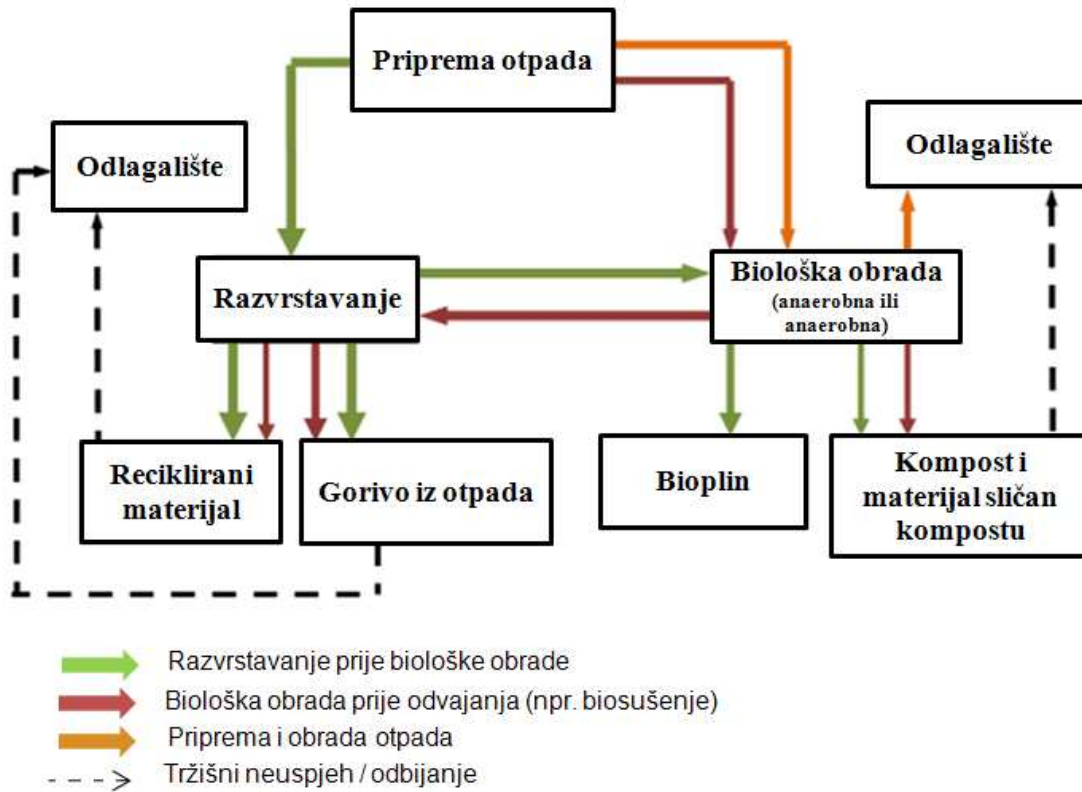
Priprema otpada

Odlagalište

Odlagalište

Razvrstavanje

Biološka obrada (anaerobna ili anaerobna)

Reciklirani materijal

Gorivo iz otpada

Bioplin

Kompost i materijal sličan kompostu

Razvrstavanje prije biološke obrade
Biološka obrada prije odvajanja (npr. biosušenje)
Priprema i obrada otpada
Tržišni neuspjeh / odbijanje